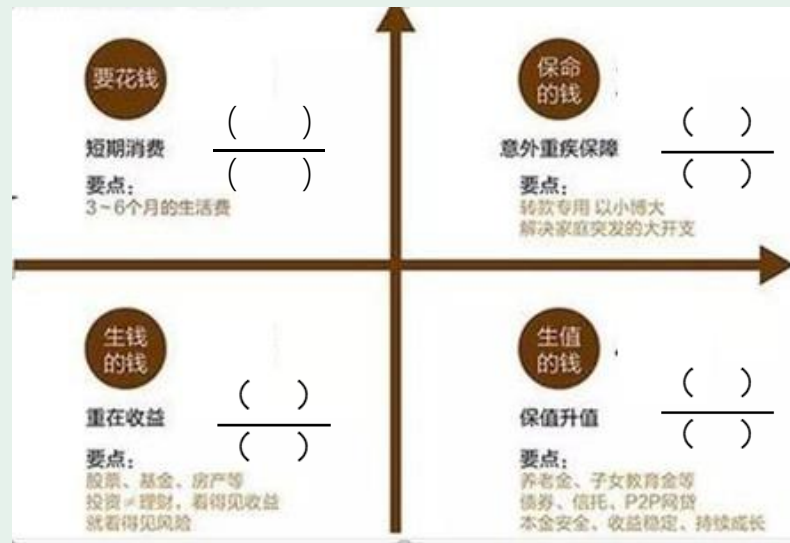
要花钱

短期消费

$\frac{(\quad)}{(\quad)}$

要点：
3~6个月的生活费

保命的钱

意外重疾保障

$\frac{(\quad)}{(\quad)}$

要点：
转款专用 以小博大
解决家庭突发的大开支

生钱的钱

重在收益

$\frac{(\quad)}{(\quad)}$

要点：
股票、基金、房产等
投资≠理财，看得见收益
就看得见风险

生值的钱

保值升值

$\frac{(\quad)}{(\quad)}$

要点：
养老金、子女教育金等
债券、信托、P2P网贷
本金安全、收益稳定、持续成长